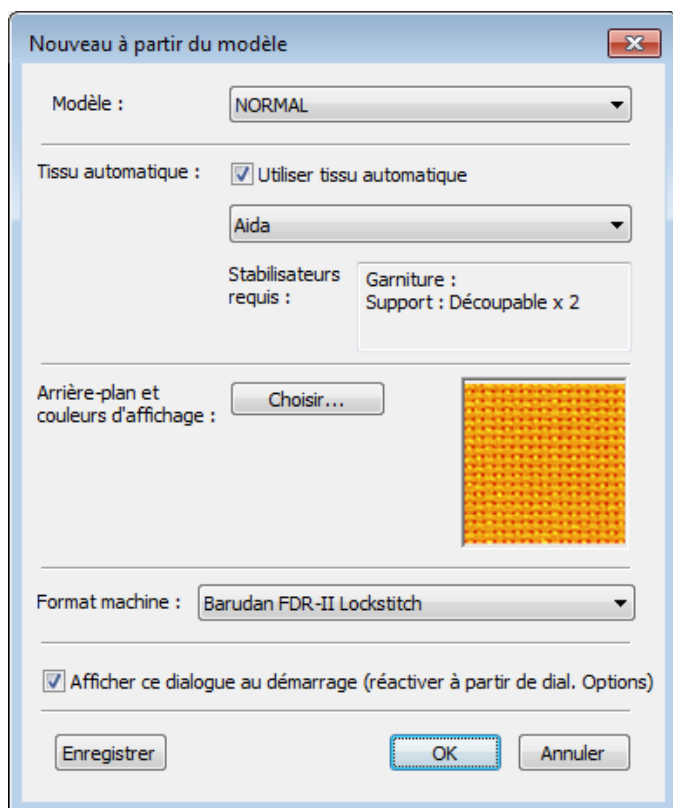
Nouveau à partir du modèle

Modèle : NORMAL

Tissu automatique : Utiliser tissu automatique

Aida

Stabilisateurs requis :

Garniture :
Support : Découpable x 2

Arrière-plan et couleurs d'affichage : Choisir...

Format machine : Barudan FDR-II Lockstitch

Afficher ce dialogue au démarrage (réactiver à partir de dial. Options)

Enregistrer

OK

Annuler